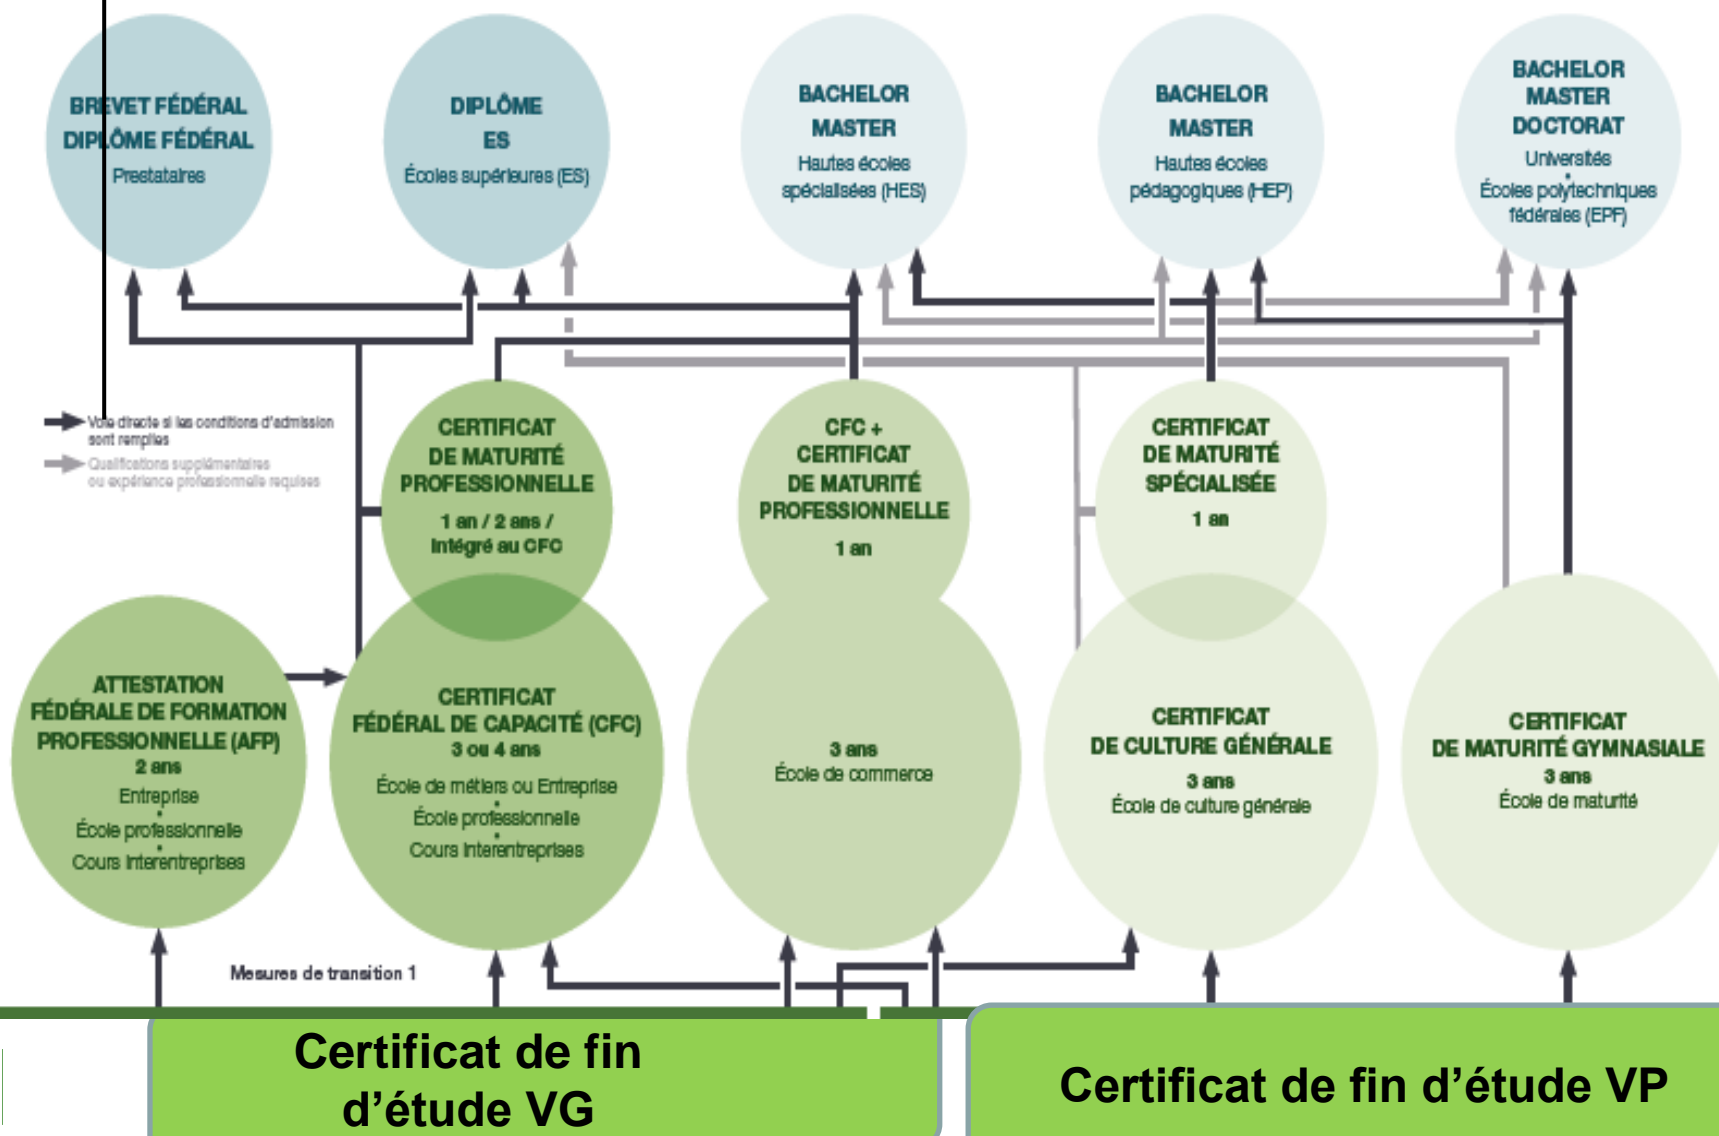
BREVET FÉDÉRAL
DIPLÔME FÉDÉRAL
Prestataires

DIPLÔME
ES
Écoles supérieures (ES)

BACHELOR
MASTER
Hautes écoles spécialisées (HES)

BACHELOR
MASTER
Hautes écoles pédagogiques (HEP)

BACHELOR
MASTER
DOCTORAT
Universités
Écoles polytechniques fédérales (EPF)

Voie directe si les conditions d'admission sont remplies
Qualifications supplémentaires ou expérience professionnelle requises

CERTIFICAT DE MATURITÉ PROFESSIONNELLE
1 an / 2 ans / intégré au CFC

CFC + CERTIFICAT DE MATURITÉ PROFESSIONNELLE
1 an

CERTIFICAT DE MATURITÉ SPÉCIALISÉE
1 an

ATTESTATION FÉDÉRALE DE FORMATION PROFESSIONNELLE (AFP)
2 ans
Entreprise
École professionnelle
Cours interentreprises

CERTIFICAT FÉDÉRAL DE CAPACITÉ (CFC)
3 ou 4 ans
École de métiers ou Entreprise
École professionnelle
Cours interentreprises

3 ans
École de commerce

CERTIFICAT DE CULTURE GÉNÉRALE
3 ans
École de culture générale

CERTIFICAT DE MATURITÉ GYMNASIALE
3 ans
École de maturité

Mesures de transition 1

Certificat de fin d'étude VG

Certificat de fin d'étude VP